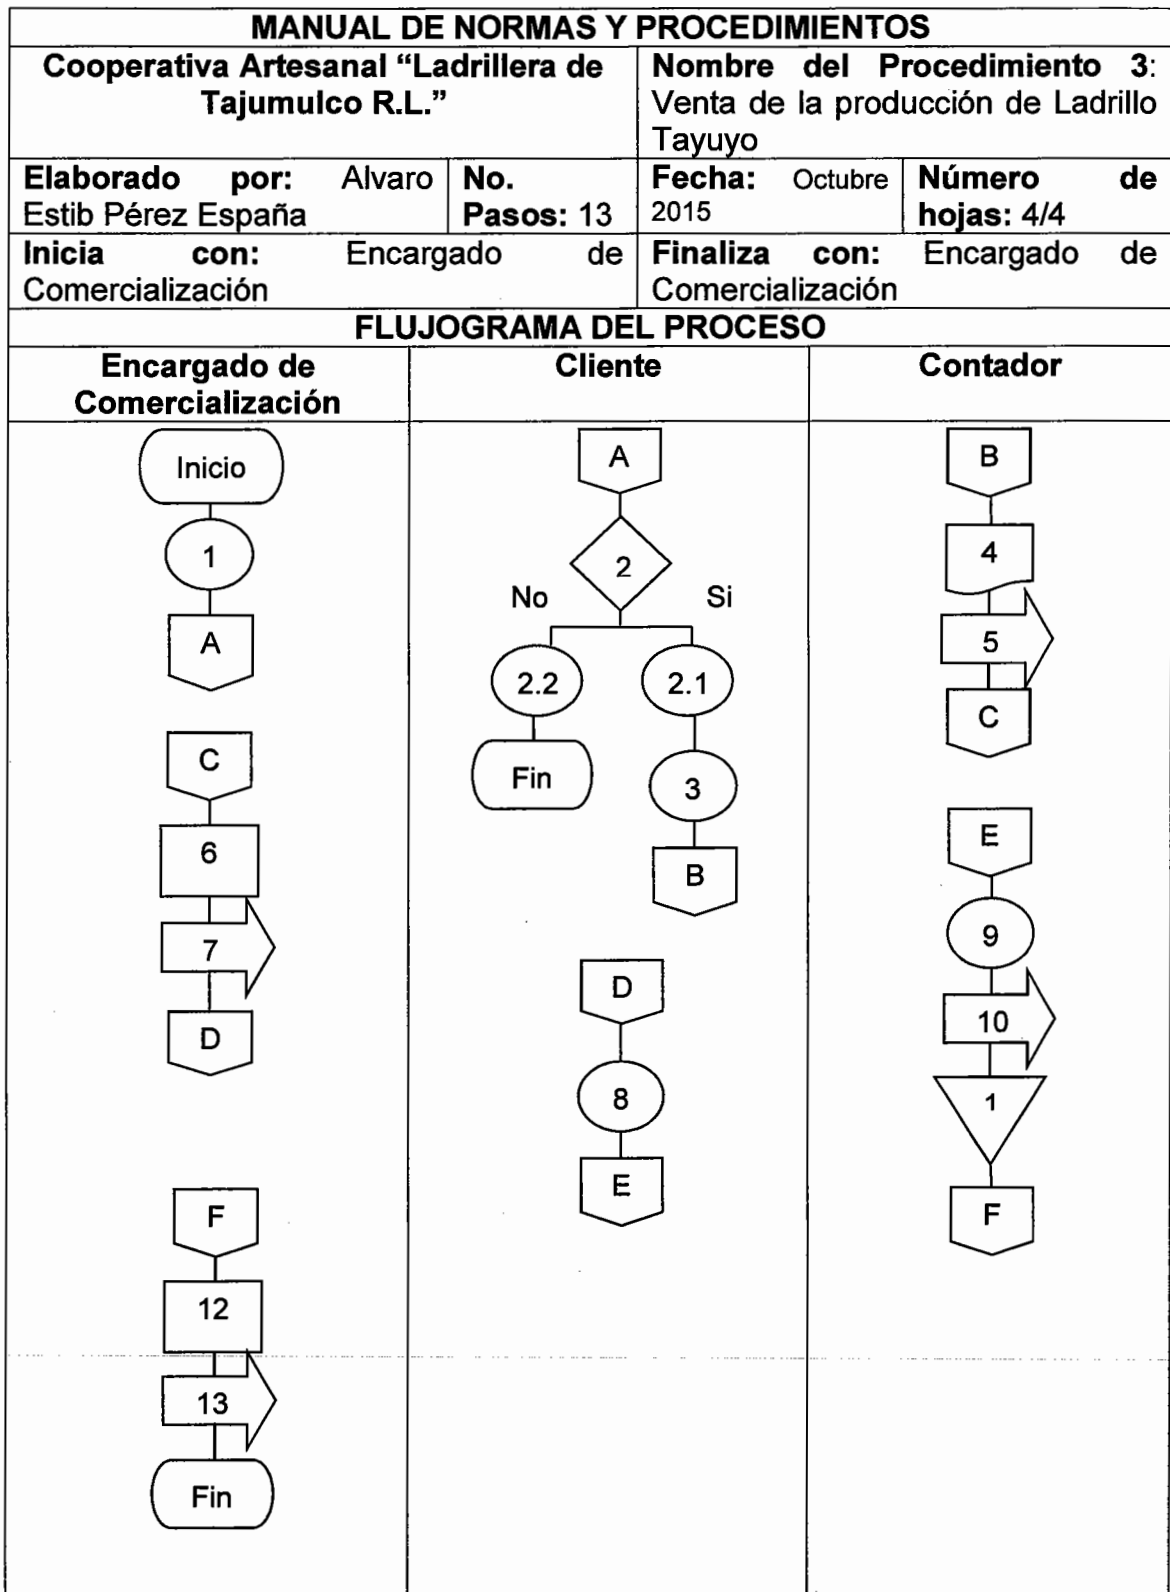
MANUAL DE NORMAS Y PROCEDIMIENTOS

| Cooperativa Artesanal "Ladrillera de Tajumulco R.L." | | Nombre del Procedimiento 3: Venta de la producción de Ladrillo Tayuyo | |
|---|---|---|---|
| Elaborado por: Alvaro Estib Pérez España | No. Pasos: 13 | Fecha: Octubre 2015 | Número de hojas: 4/4 |
| Inicia con: Encargado de Comercialización | | Finaliza con: Encargado de Comercialización | |

FLUJOGRAMA DEL PROCESO

Encargado de Comercialización

Inicio
1
A

C
6
7
D

F
12
13
Fin

Cliente

A
2
No
Si
2.2
Fin
2.1
3
B

D
8
E

Contador

B
4
5
C

E
9
10
1
F